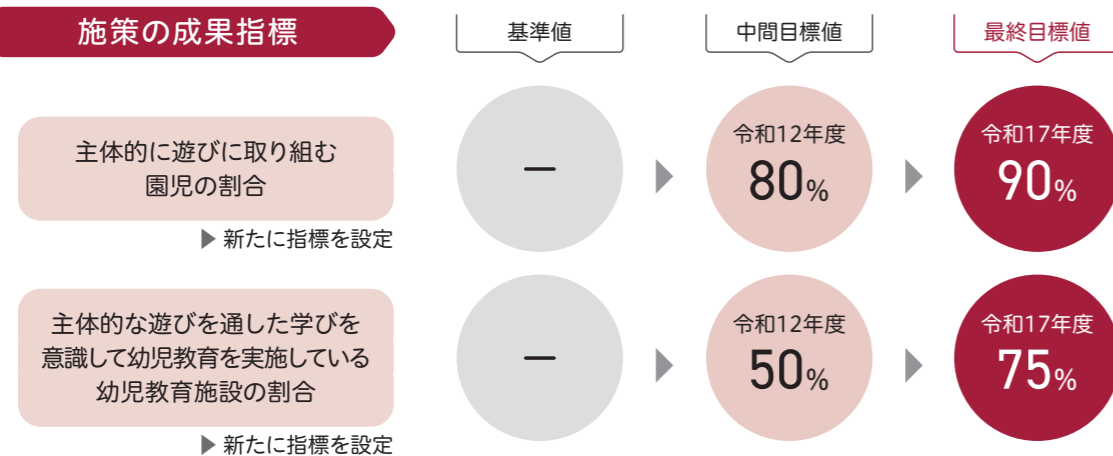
施策の成果指標

基準値

中間目標値

最終目標値

主体的に遊びに取り組む園児の割合

▶ 新たに指標を設定

ー

令和12年度
80%

令和17年度
90%

主体的な遊びを通した学びを意識して幼児教育を実施している幼児教育施設の割合

▶ 新たに指標を設定

ー

令和12年度
50%

令和17年度
75%